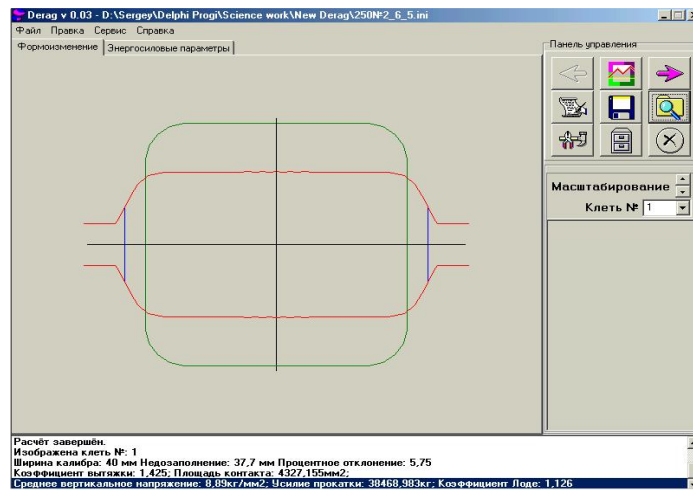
Derag v 0.03 - D:\Sergey\Delphi Progi\Science work\New Derag\250№2_6_5.ini

Файл Правка Сервис Справка

Формоизменение | Энергосиловые параметры

Панель управления

Масштабирование

Клеть № 1

Расчёт завершён.
Изображена клеть №: 1
Ширина калибра: 40 мм Недозаполнение: 37,7 мм Процентное отклонение: 5,75
Коэффициент вытяжки: 1,425; Площадь контакта: 4327,155мм2;
Среднее вертикальное напряжение: 8,89кг/мм2; Усилие прокатки: 38468,983кг; Коэффициент Лоде: 1,126